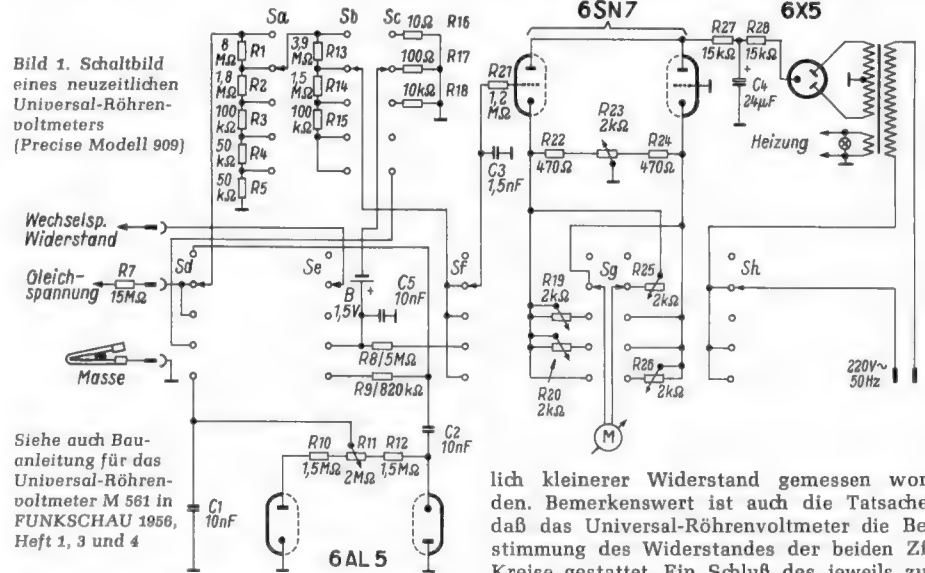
Bild 1. Schaltbild eines neuzeitlichen Universal-Röhrenvoltmeters (Precise Modell 909)

Sa Sb Sc

8 MΩ R1
1,8 MΩ R2
100 kΩ R3
50 kΩ R4
50 kΩ R5

3,9 MΩ R13
1,5 MΩ R14
100 kΩ R15

10Ω R16
100Ω R17
10kΩ R18

6SN7
R21 1,2 MΩ
R22 470Ω
R23 2kΩ
R24 470Ω
C3 1,5nF
R27 15kΩ
R28 15kΩ
C4 24μF
6X5
Heizung

Wechselsp. Widerstand
Gleichspannung R7 15MΩ
Sd
Se
B 1,5V
C5 10nF
Sf
Sg
Sh
R19 2kΩ
R25 2kΩ
R20 2kΩ
R26 2kΩ
R8/5MΩ
R9/820kΩ
Masse
220V~ 50Hz
M

Siehe auch Bauanleitung für das Universal-Röhrenvoltmeter M 561 in FUNKSCHAU 1956, Heft 1, 3 und 4

C1 10nF
R10 1,5MΩ
R11 2MΩ
R12 1,5MΩ
C2 10nF
6AL5

lich kleinerer Widerstand gemessen wor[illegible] den. Bemerkenswert ist auch die Tatsache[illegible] daß das Universal-Röhrenvoltmeter die Be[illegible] stimmung des Widerstandes der beiden Zf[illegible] Kreise gestattet. Ein Schluß des jeweils zu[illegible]